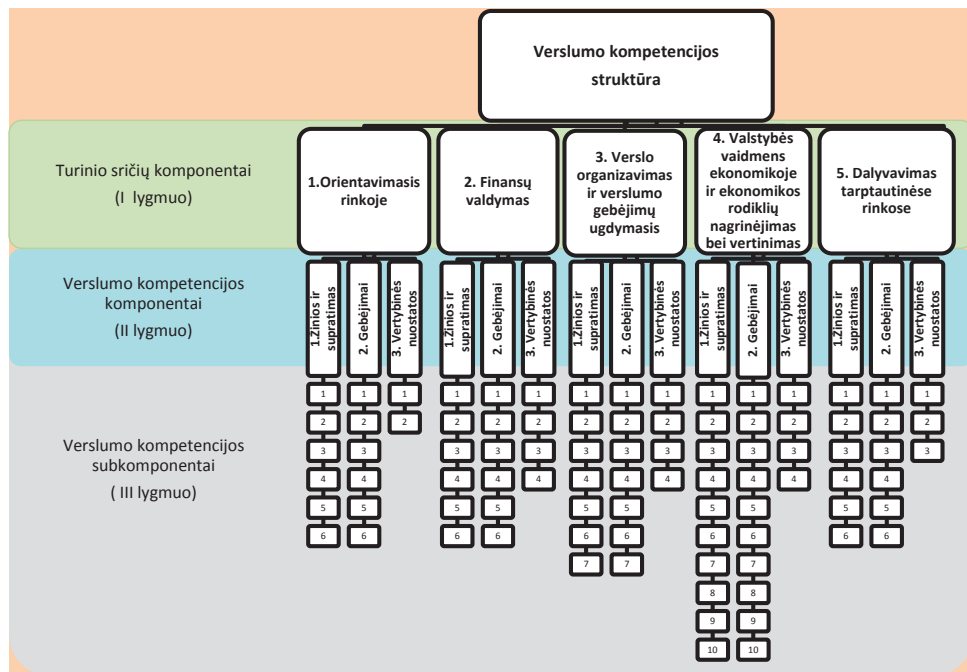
Verslumo kompetencijos struktūra

Turinio sričių komponentai (I lygmuo)

1.Orientavimasis rinkoje

2. Finansų valdymas

3. Verslo organizavimas ir verslumo gebėjimų ugdymasis

4. Valstybės vaidmens ekonomikoje ir ekonomikos rodiklių nagrinėjimas bei vertinimas

5. Dalyvavimas tarptautinėse rinkose

Verslumo kompetencijos komponentai (II lygmuo)

1.Žinios ir supratimas
2. Gebėjimai
3. Vertybinės nuostatos

1.Žinios ir supratimas
2. Gebėjimai
3. Vertybinės nuostatos

1.Žinios ir supratimas
2. Gebėjimai
3. Vertybinės nuostatos

1.Žinios ir supratimas
2. Gebėjimai
3. Vertybinės nuostatos

1.Žinios ir supratimas
2. Gebėjimai
3. Vertybinės nuostatos

Verslumo kompetencijos subkomponentai ( III lygmuo)

1 2 3 4 5 6
1 2 3 4 5 6
1 2

1 2 3 4 5 6
1 2 3 4 5 6
1 2 3 4

1 2 3 4 5 6 7
1 2 3 4 5 6 7
1 2 3 4

1 2 3 4 5 6 7 8 9 10
1 2 3 4 5 6 7 8 9 10
1 2 3 4

1 2 3 4 5 6
1 2 3 4 5 6
1 2 3